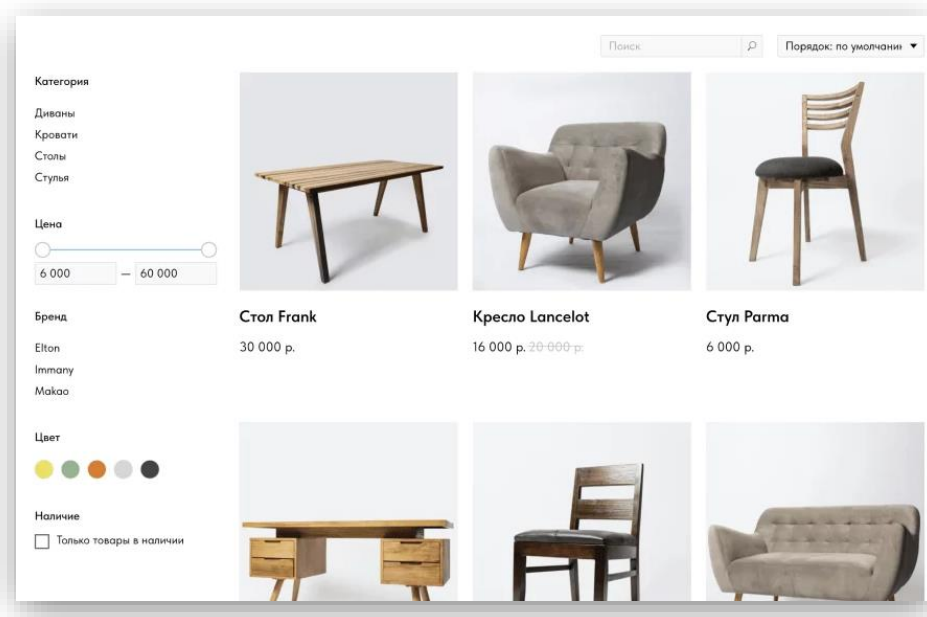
Поиск

Порядок: по умолчани ▾

Категория

Диваны
Кровати
Столы
Стулья

Цена

6 000 — 60 000

Бренд

Elton
Immany
Makao

Цвет

Наличие

Только товары в наличии

Стол Frank

30 000 р.

Кресло Lancelot

16 000 р. 20 000 р.

Стул Parma

6 000 р.